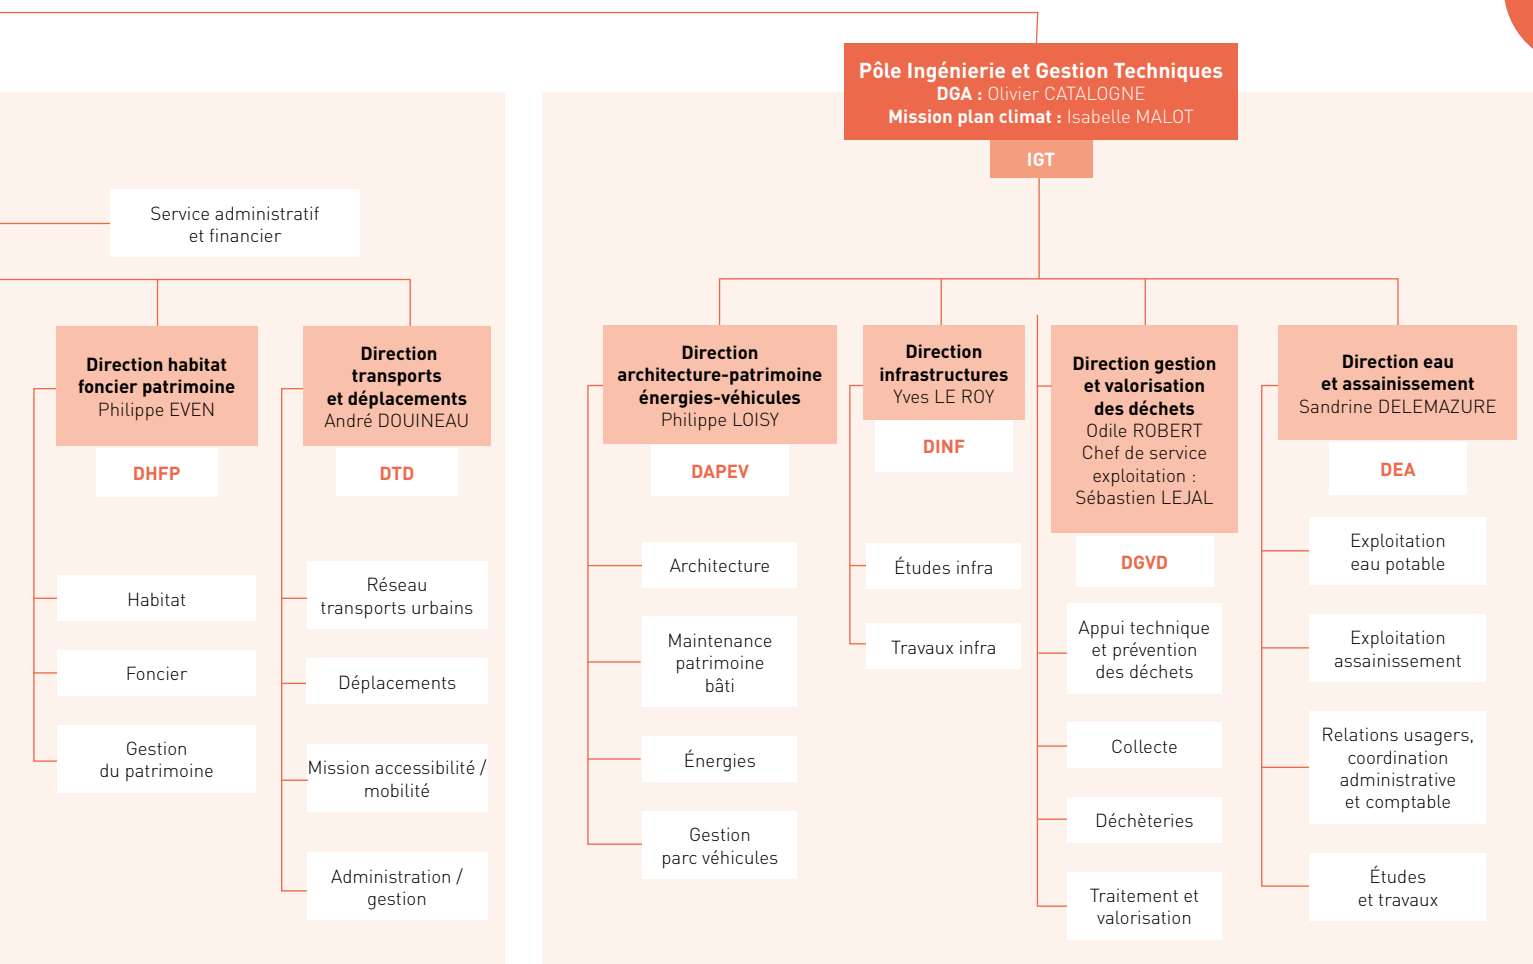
Pôle Ingénierie et Gestion Techniques
DGA : Olivier CATALOGNE
Mission plan climat : Isabelle MALOT

IGT

Service administratif et financier

Direction habitat foncier patrimoine
Philippe EVEN

DHFP

Habitat

Foncier

Gestion du patrimoine

Direction transports et déplacements
André DOUINEAU

DTD

Réseau transports urbains

Déplacements

Mission accessibilité / mobilité

Administration / gestion

Direction architecture-patrimoine énergies-véhicules
Philippe LOISY

DAPEV

Architecture

Maintenance patrimoine bâti

Énergies

Gestion parc véhicules

Direction infrastructures
Yves LE ROY

DINF

Études infra

Travaux infra

Direction gestion et valorisation des déchets
Odile ROBERT
Chef de service exploitation : Sébastien LEJAL

DGVD

Appui technique et prévention des déchets

Collecte

Déchèteries

Traitement et valorisation

Direction eau et assainissement
Sandrine DELEMAZURE

DEA

Exploitation eau potable

Exploitation assainissement

Relations usagers, coordination administrative et comptable

Études et travaux